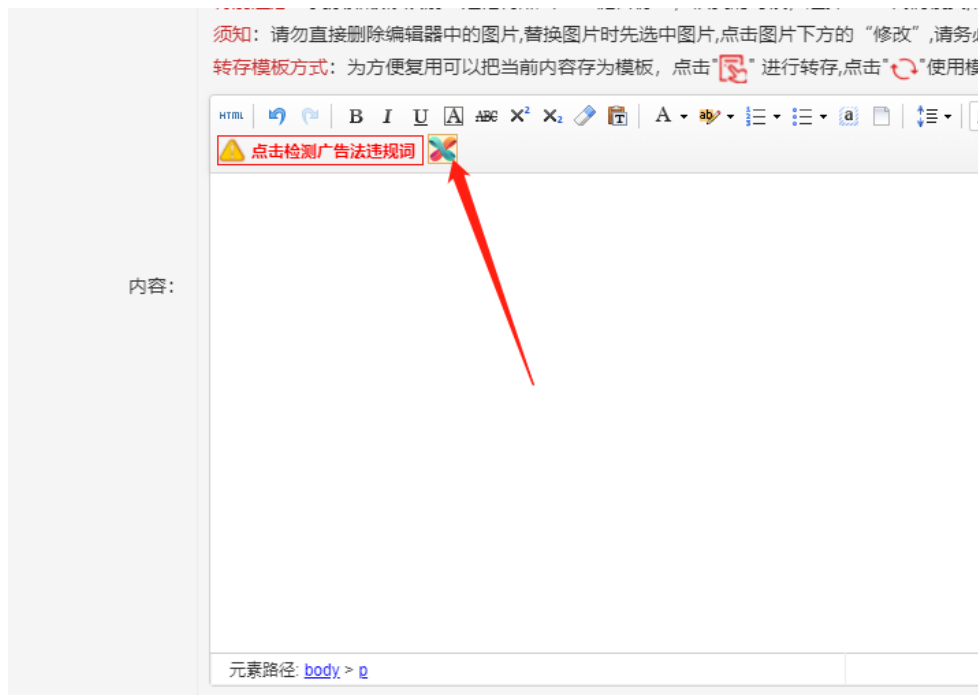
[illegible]

须知：请勿直接删除编辑器中的图片,替换图片时先选中图片,点击图片下方的“修改”,请务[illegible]

转存模板方式：为方便复用可以把当前内容存为模板，点击" " 进行转存,点击" "使用模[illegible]

HTML B I U A ABC $X^2$ $X_2$ A

点击检测广告法违规词

内容：

元素路径: body > p